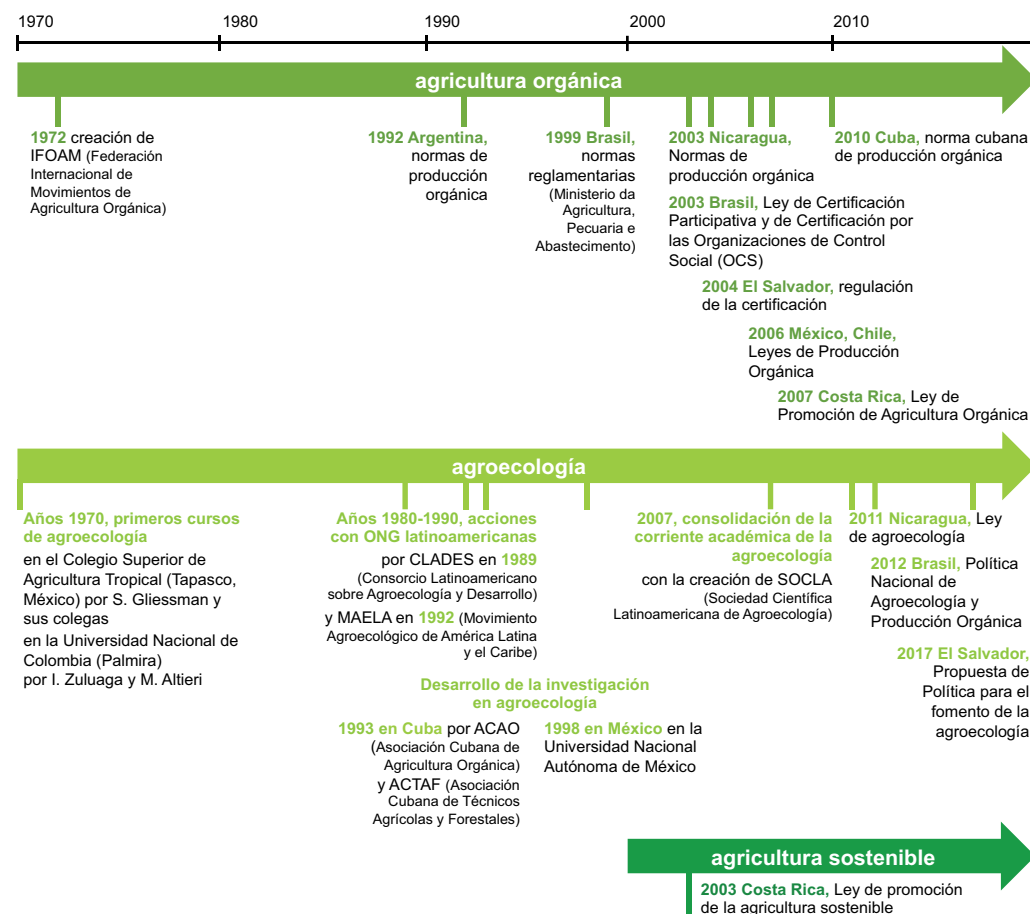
1970 1980 1990 2000 2010

agricultura orgánica

1972 creación de IFOAM (Federación Internacional de Movimientos de Agricultura Orgánica)

1992 Argentina, normas de producción orgánica

1999 Brasil, normas reglamentarias (Ministerio da Agricultura, Pecuaria e Abastecimento)

2003 Nicaragua, Normas de producción orgánica

2003 Brasil, Ley de Certificación Participativa y de Certificación por las Organizaciones de Control Social (OCS)

2004 El Salvador, regulación de la certificación

2006 México, Chile, Leyes de Producción Orgánica

2007 Costa Rica, Ley de Promoción de Agricultura Orgánica

2010 Cuba, norma cubana de producción orgánica

agroecología

Años 1970, primeros cursos de agroecología

en el Colegio Superior de Agricultura Tropical (Tapasco, México) por S. Gliessman y sus colegas

en la Universidad Nacional de Colombia (Palmira) por I. Zuluaga y M. Altieri

Años 1980-1990, acciones con ONG latinoamericanas

por CLADES en 1989 (Consorcio Latinoamericano sobre Agroecología y Desarrollo)

y MAELA en 1992 (Movimiento Agroecológico de América Latina y el Caribe)

Desarrollo de la investigación en agroecología

1993 en Cuba por ACAO (Asociación Cubana de Agricultura Orgánica) y ACTAF (Asociación Cubana de Técnicos Agrícolas y Forestales)

1998 en México en la Universidad Nacional Autónoma de México

2007, consolidación de la corriente académica de la agroecología

con la creación de SOCLA (Sociedad Científica Latinoamericana de Agroecología)

2011 Nicaragua, Ley de agroecología

2012 Brasil, Política Nacional de Agroecología y Producción Orgánica

2017 El Salvador, Propuesta de Política para el fomento de la agroecología

agricultura sostenible

2003 Costa Rica, Ley de promoción de la agricultura sostenible